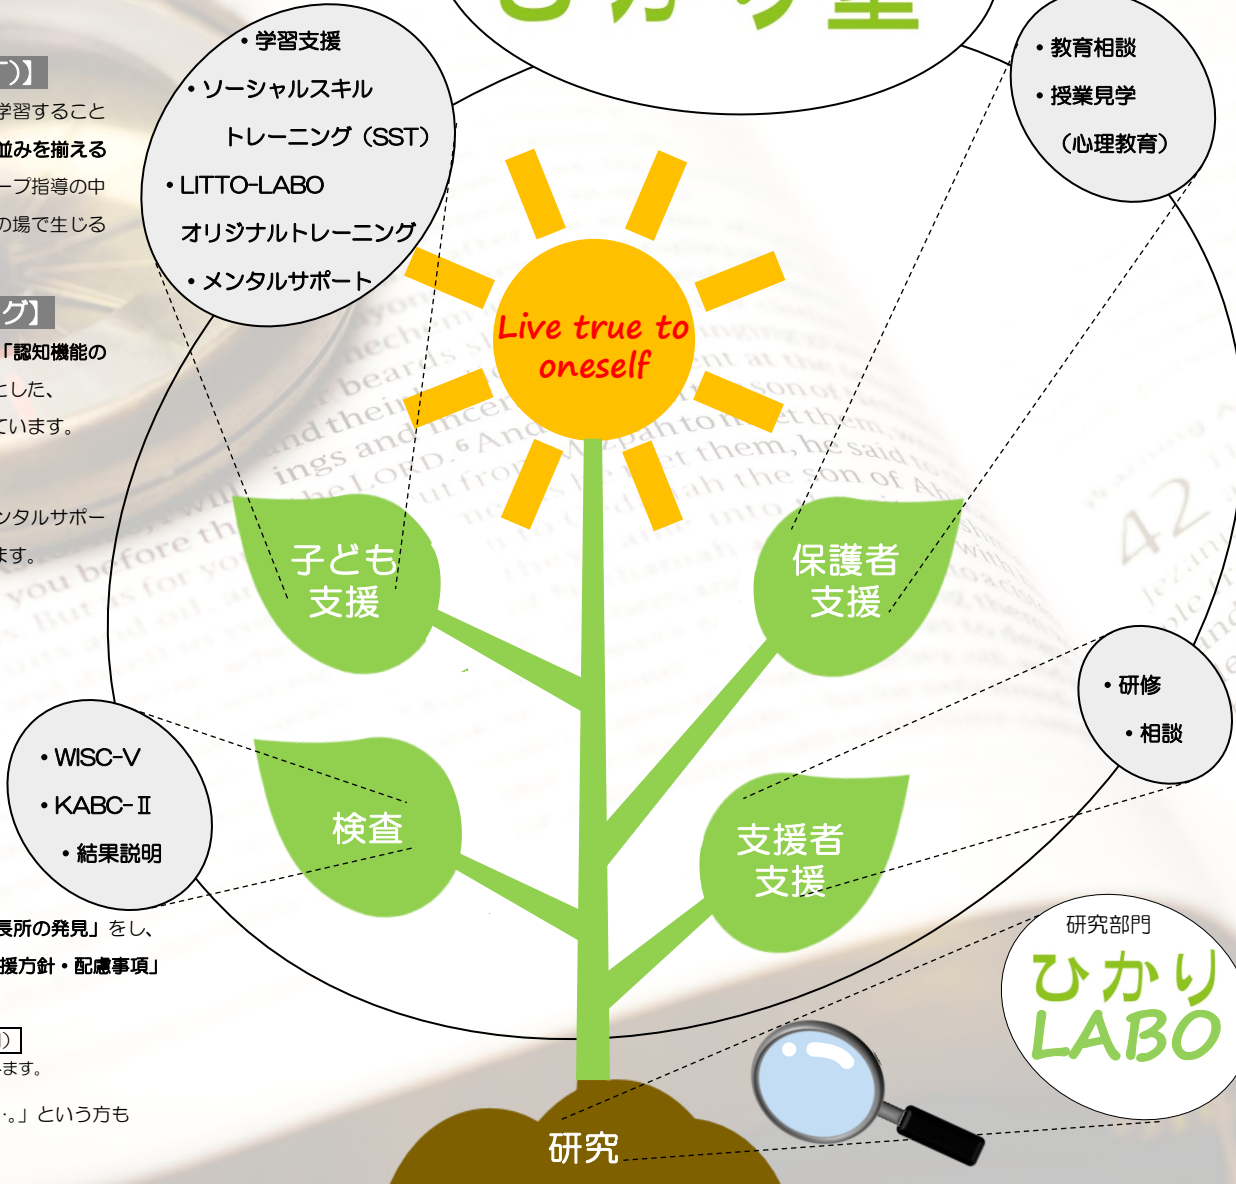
ひかり塾

・学習支援
・ソーシャルスキル
トレーニング（SST）
・LITTO-LABO
オリジナルトレーニング
・メンタルサポート

・教育相談
・授業見学
（心理教育）

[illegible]）】
学習すること
並みを揃える
ープ指導の中
の場で生じる

グ】
「認知機能の
とした、
ています。

ンタルサポー
ます。

長所の発見」をし、
援方針・配慮事項」

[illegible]）
ます。
…」という方も

Live true to oneself

子ども
支援

保護者
支援

検査

支援者
支援

・WISC-V
・KABC-Ⅱ
・結果説明

・研修
・相談

研究部門
ひかり
LABO

研究